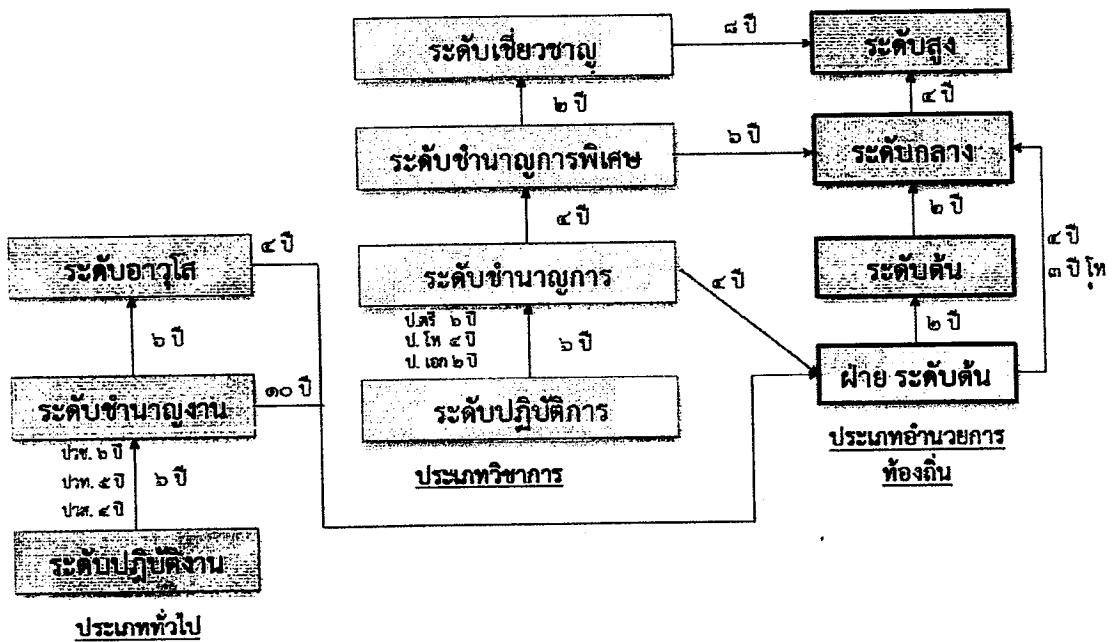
ระดับเชี่ยวชาญ

๘ ปี

ระดับสูง

๒ ปี

๔ ปี

ระดับชำนาญการพิเศษ

๖ ปี

ระดับกลาง

๔ ปี

๒ ปี

ระดับอาวุโส

๔ ปี

ระดับชำนาญการ

๔ ปี

ระดับต้น

๔ ปี
๓ ปี โท

ป.ตรี ๖ ปี
ป. โท ๔ ปี
ป. เอก ๒ ปี

๖ ปี

๖ ปี

๒ ปี

ระดับชำนาญงาน

๑๐ ปี

ระดับปฏิบัติการ

ฝ่าย ระดับต้น

ปวช. ๖ ปี
ปวท. ๕ ปี
ปวส. ๔ ปี

๖ ปี

ประเภทวิชาการ

ประเภทอำนวยการท้องถิ่น

ระดับปฏิบัติงาน

ประเภททั่วไป